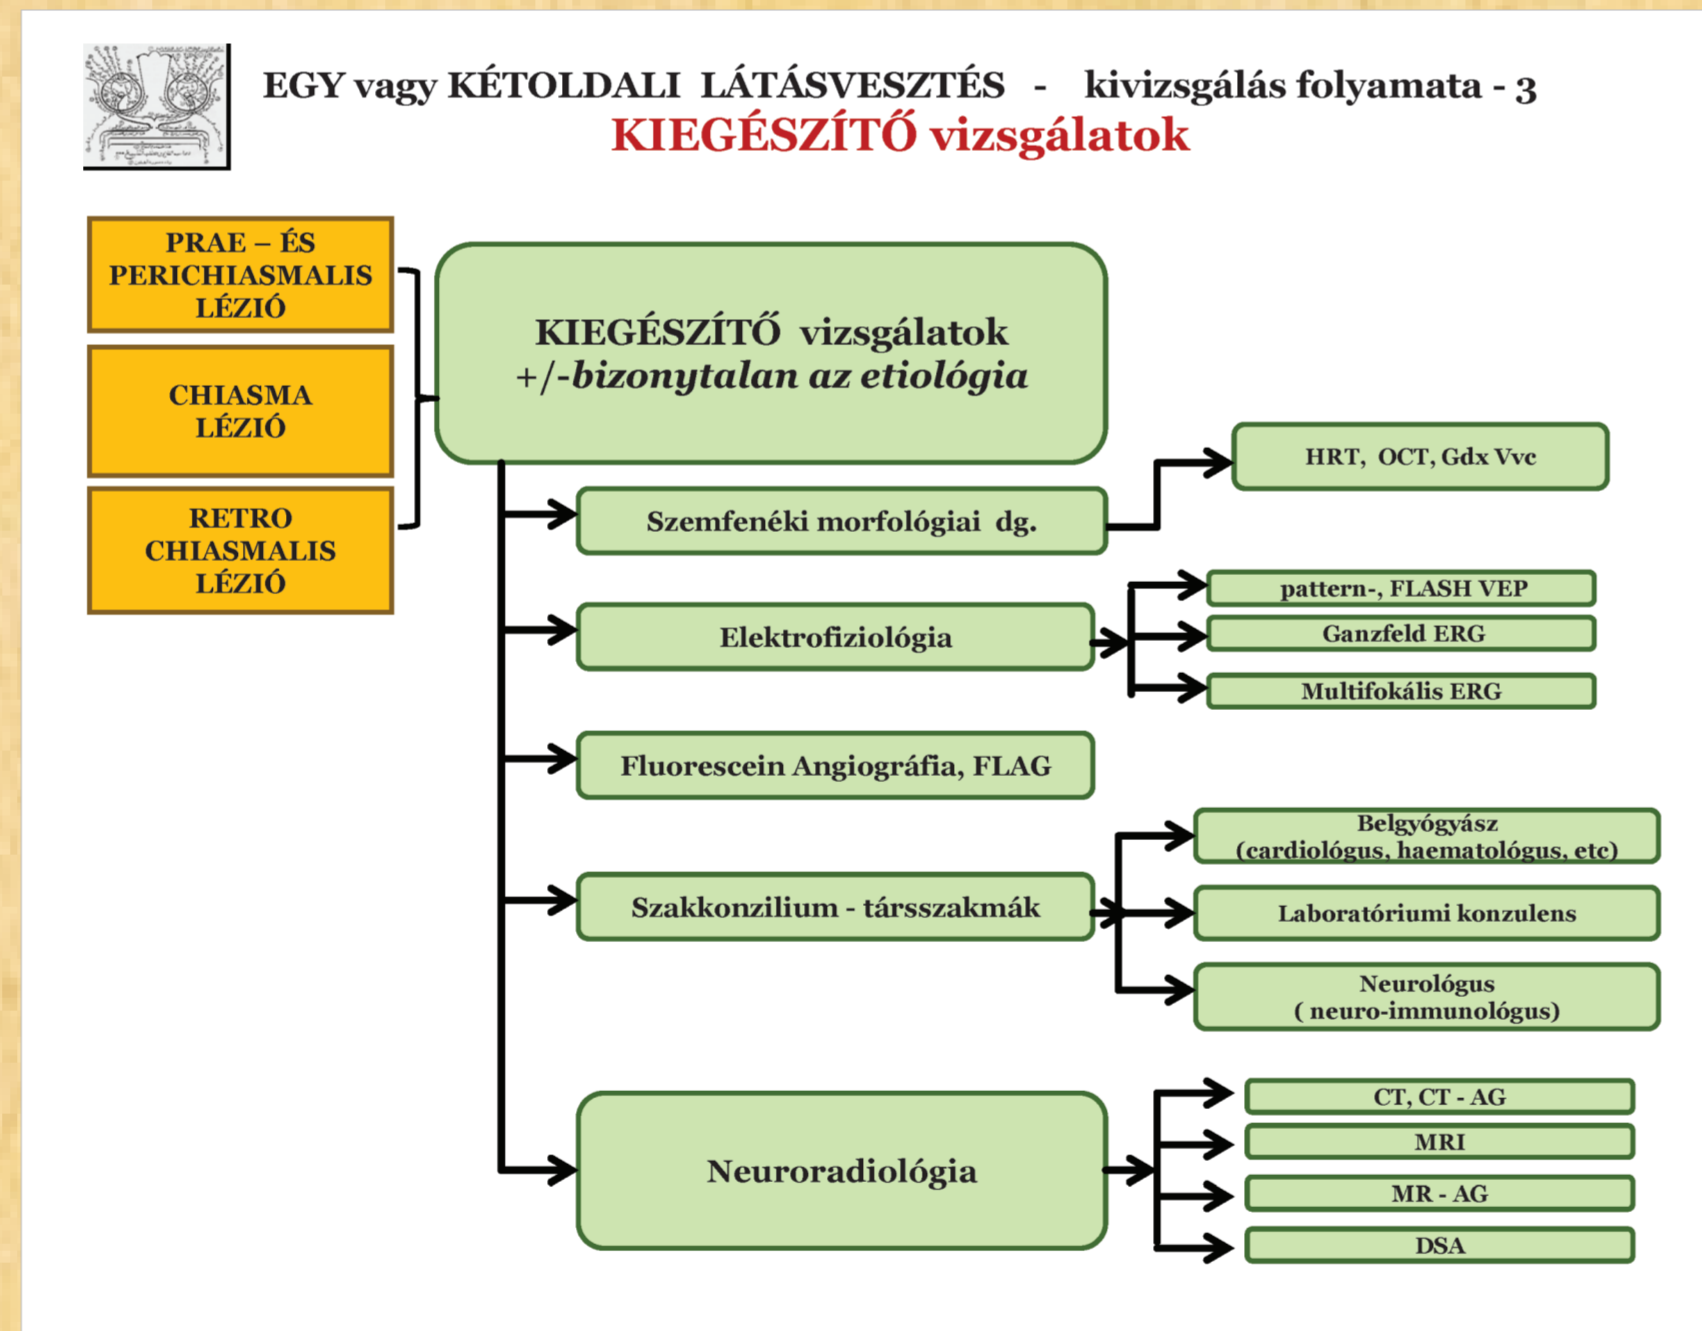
EGY vagy KÉTOLDALI LÁTÁSVESZTÉS - kivizsgálás folyamata - 3
KIEGÉSZÍTŐ vizsgálatok

PRAE – ÉS PERICHIASMALIS LÉZIÓ

CHIASMA LÉZIÓ

RETRO CHIASMALIS LÉZIÓ

KIEGÉSZÍTŐ vizsgálatok
+/-bizonytalan az etiológia

Szemfenéki morfológiai dg.

HRT, OCT, Gdx Vvc

Elektrofiziológia

pattern-, FLASH VEP

Ganzfeld ERG

Multifokális ERG

Fluorescein Angiográfia, FLAG

Szakkonzilium - társszakmák

Belgyógyász (cardiológus, haematológus, etc)

Laboratóriumi konzulens

Neurológus ( neuro-immunológus)

Neuroradiológia

CT, CT - AG

MRI

MR - AG

DSA